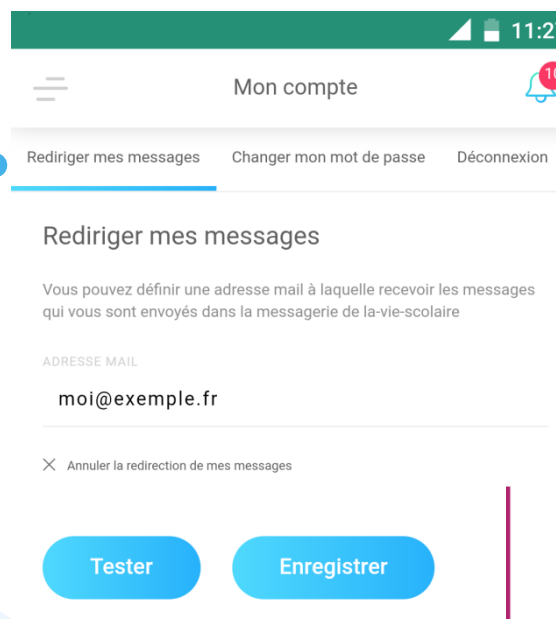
11:2

Mon compte

1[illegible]

Rediriger mes messages
Changer mon mot de passe
Déconnexion

Rediriger mes messages

Vous pouvez définir une adresse mail à laquelle recevoir les messages qui vous sont envoyés dans la messagerie de la-vie-scolaire

ADRESSE MAIL

moi@exemple.fr

× Annuler la redirection de mes messages

Tester

Enregistrer